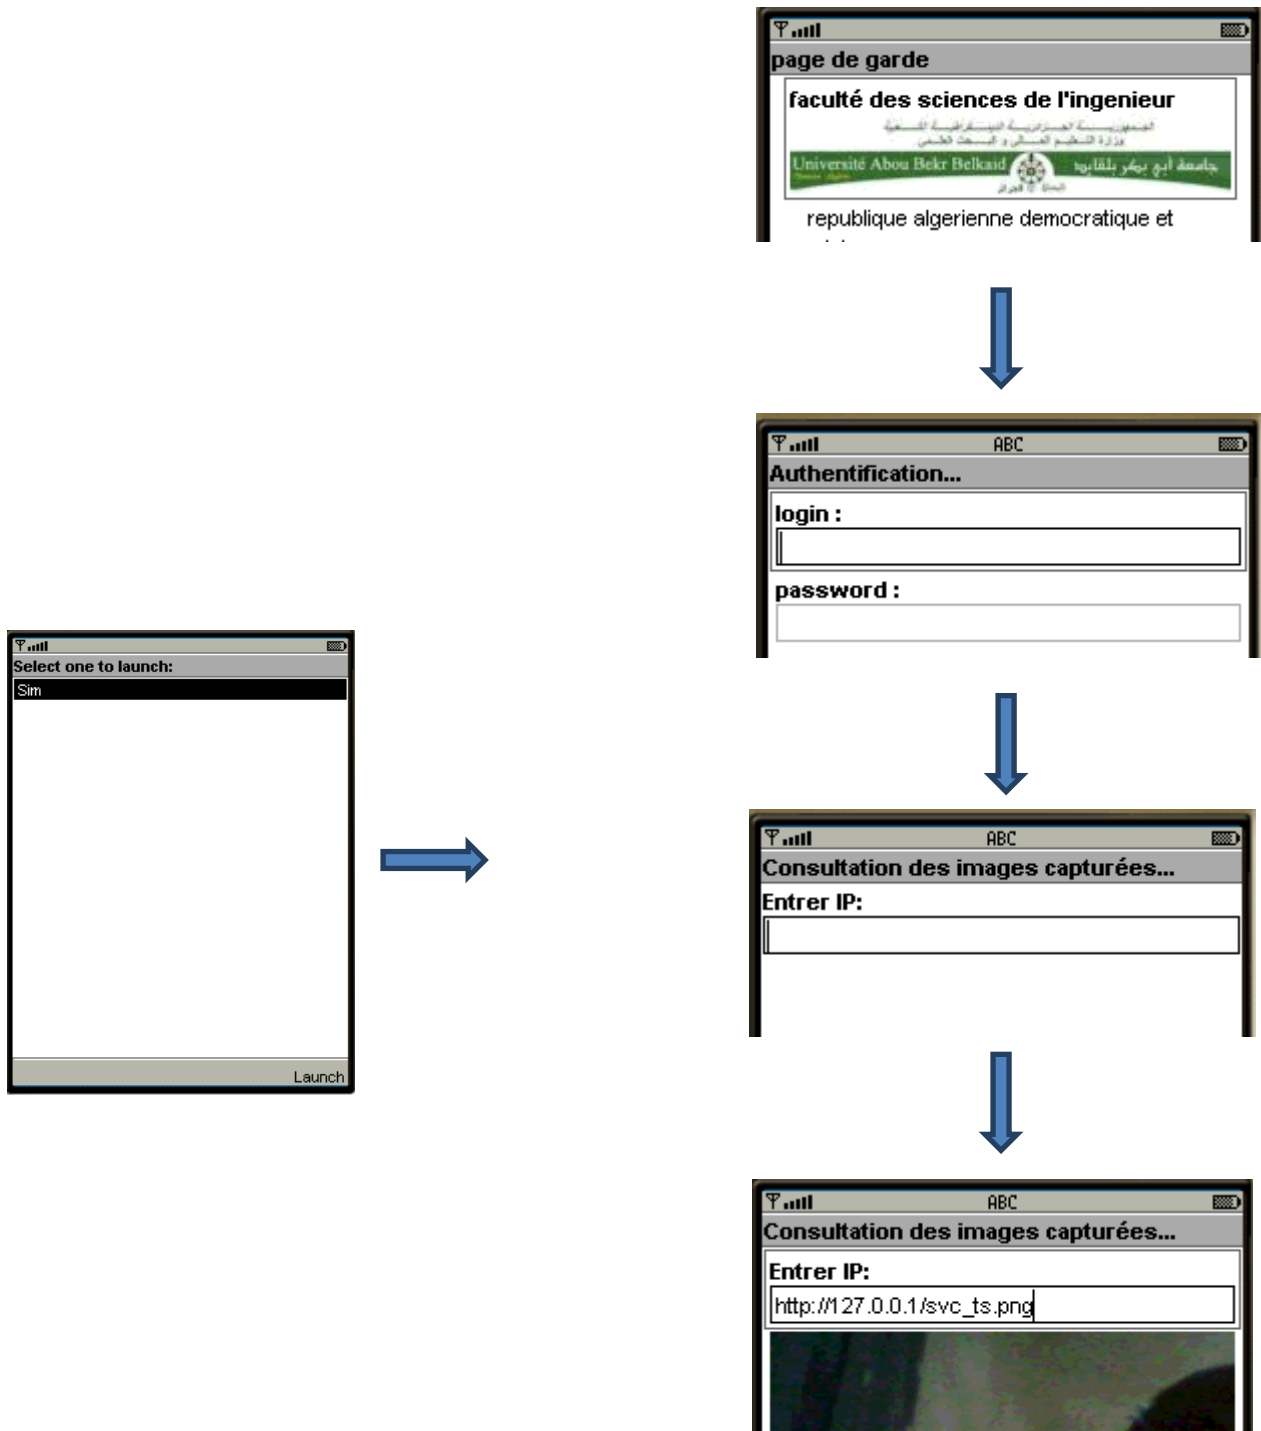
page de garde

faculté des sciences de l'ingenieur

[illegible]

Université Abou Bekr Belkaid

جامعة أبو بكر بلقايد

republique algerienne democratique et

ABC

Authentification...

login :

password :

Select one to launch:

Sim

Launch

ABC

Consultation des images capturées...

Entrer IP:

ABC

Consultation des images capturées...

Entrer IP:

http://127.0.0.1/svc_ts.png